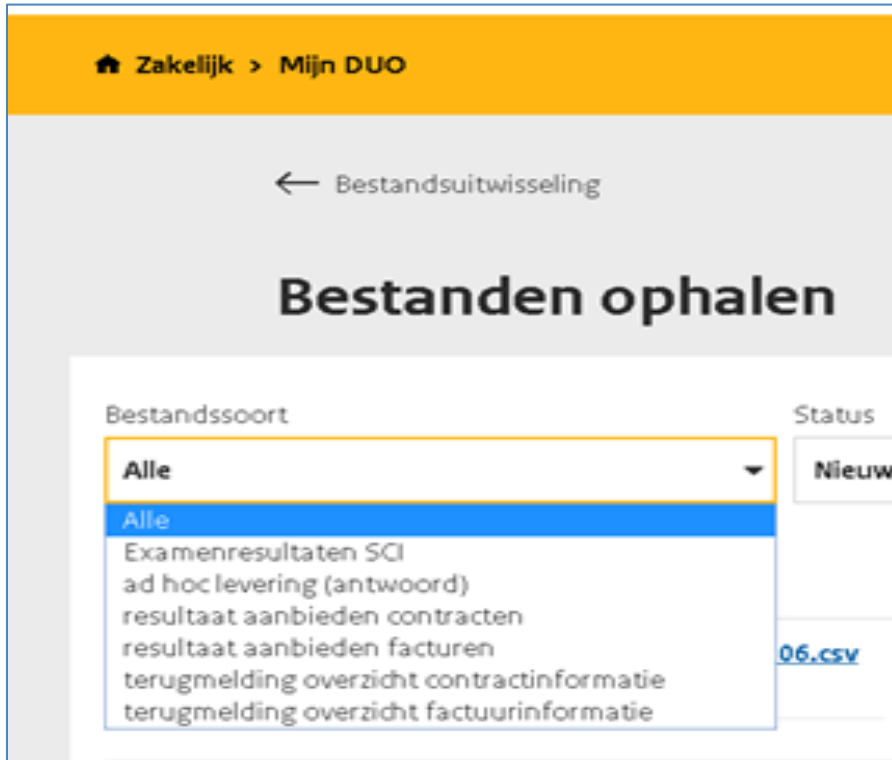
Zakelijk > Mijn DUO

← Bestandsuitwisseling

Bestanden ophalen

Bestandssoort

Alle

Alle
Examenresultaten SCI
ad hoc levering (antwoord)
resultaat aanbieden contracten
resultaat aanbieden facturen
terugmelding overzicht contractinformatie
terugmelding overzicht factuurinformatie

Status

Nieuw

06.csv